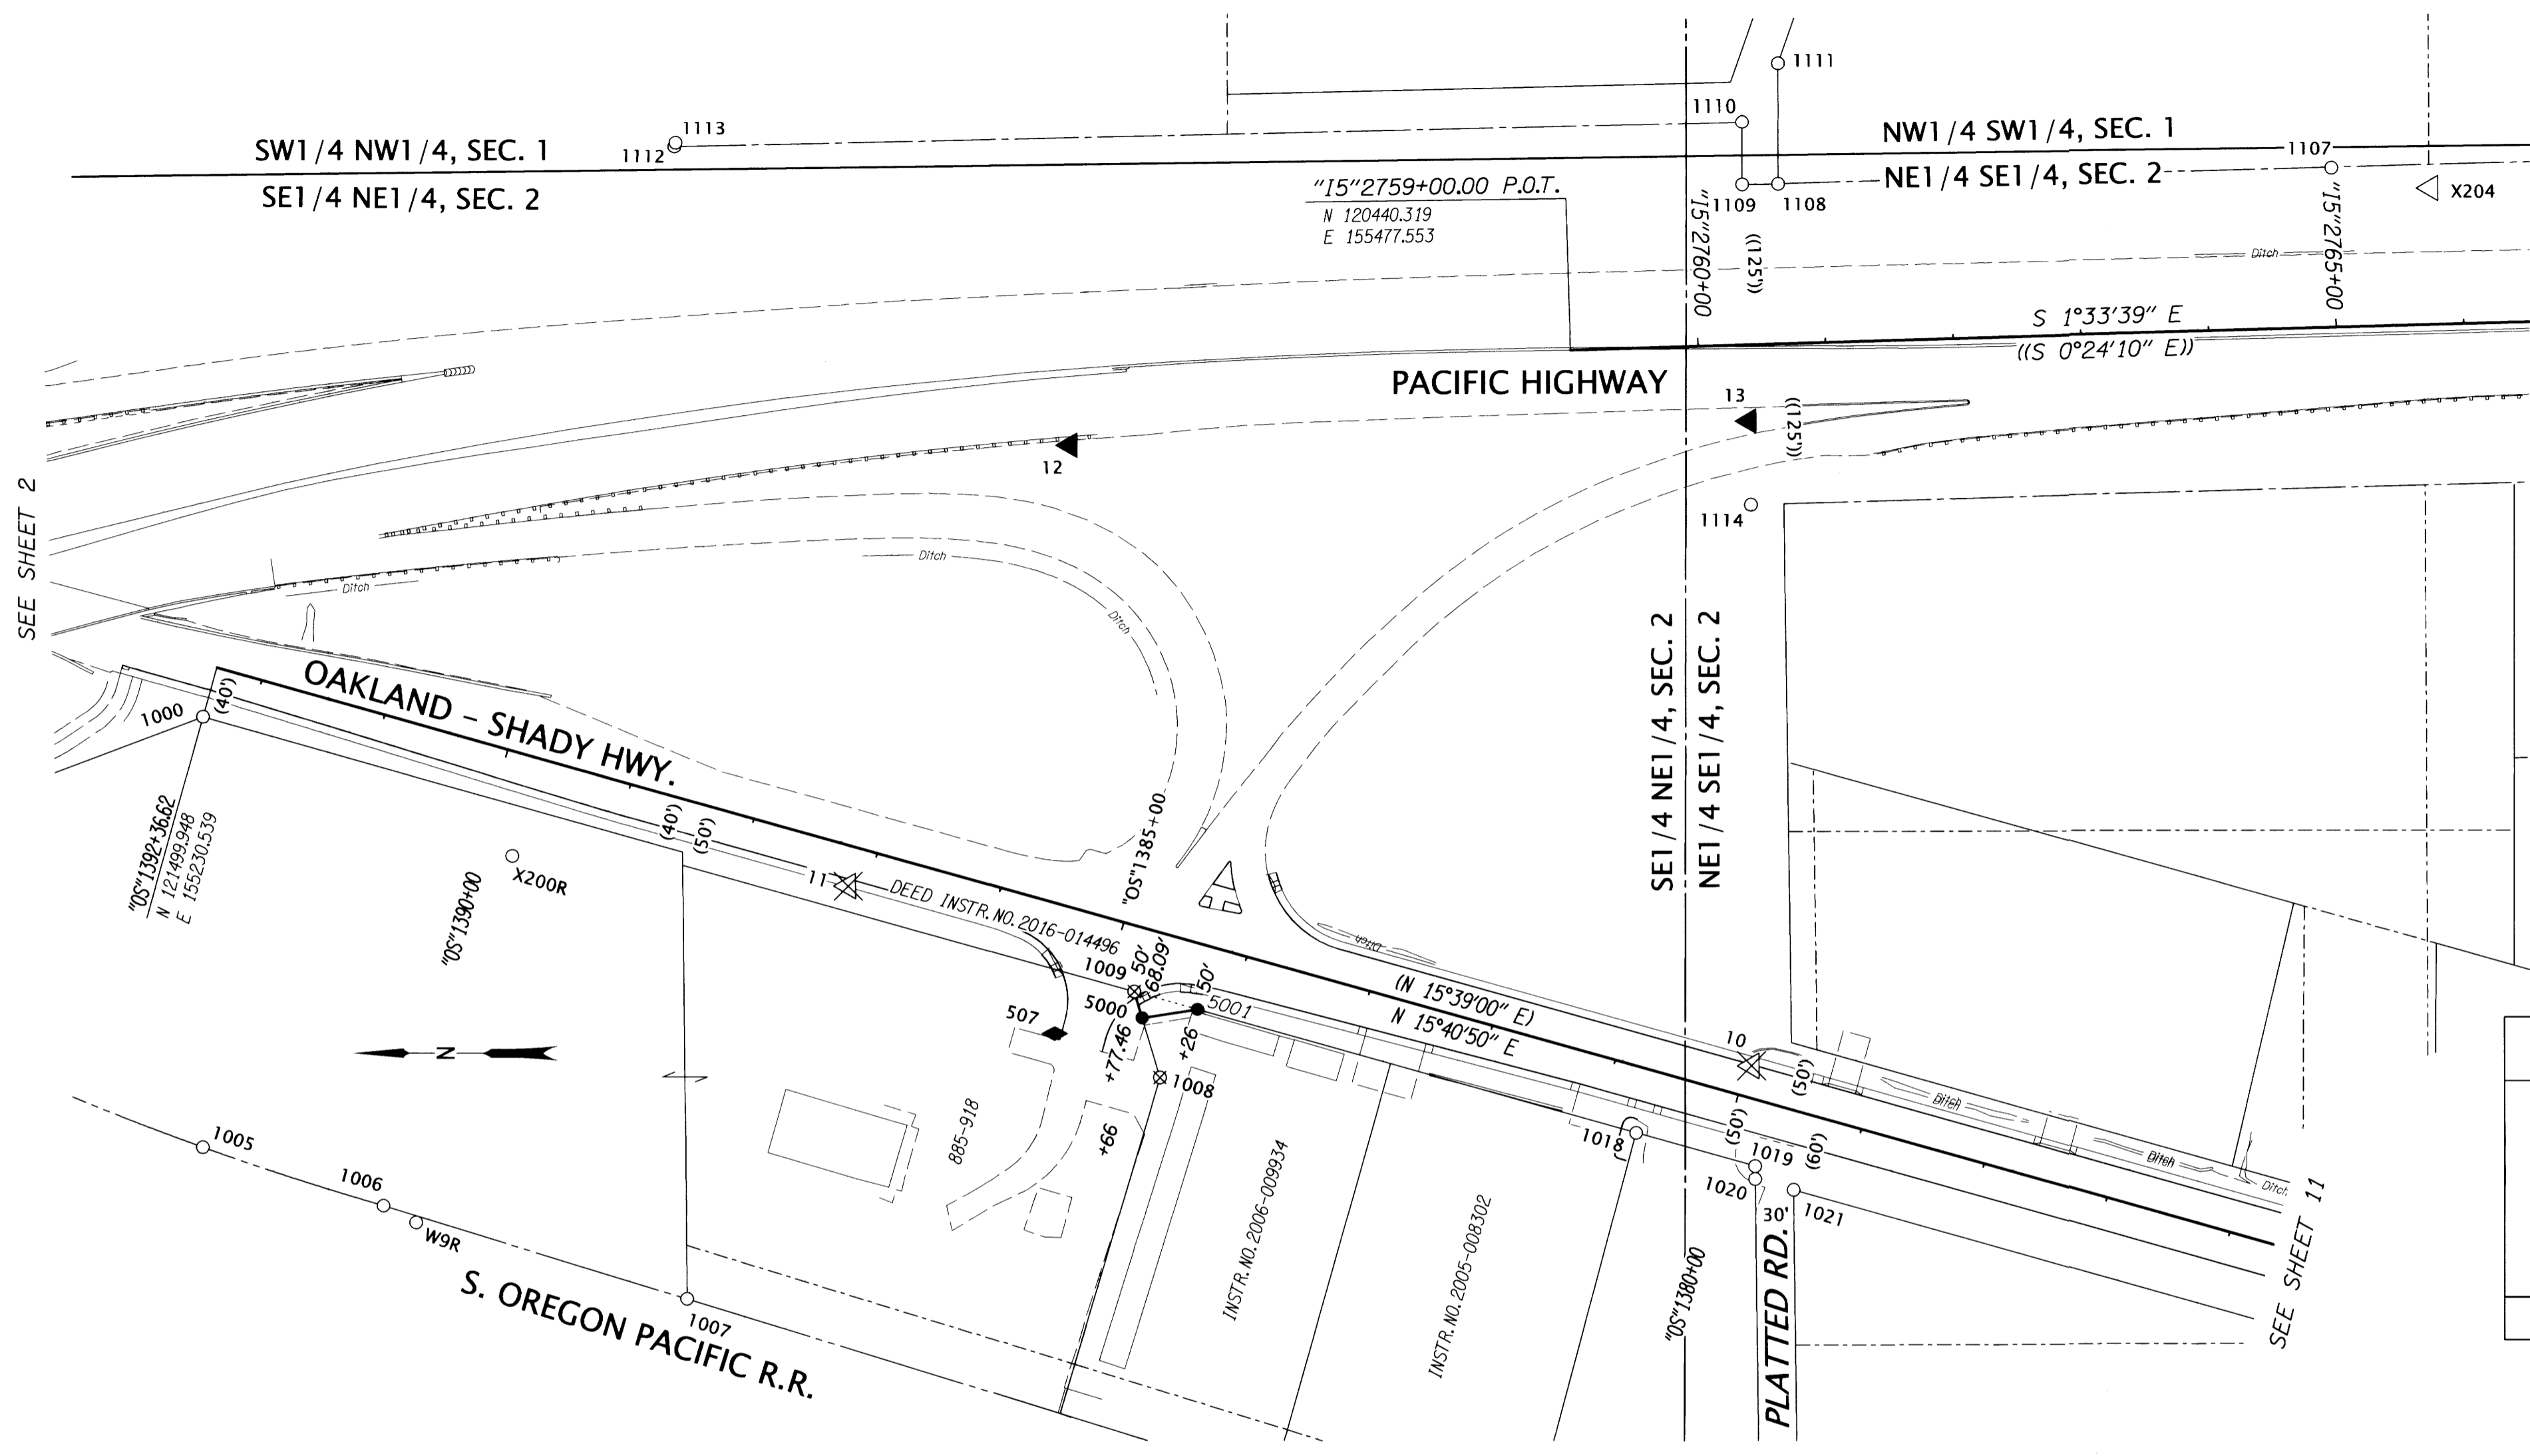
1111
1110
1113
1112
SW1/4 NW1/4, SEC. 1
SE1/4 NE1/4, SEC. 2
NW1/4 SW1/4, SEC. 1
NE1/4 SE1/4, SEC. 2
1107
1109
1108
X204
"I5"2759+00.00 P.O.T.
N 120440.319
E 155477.553
"I5"2760+00
((25'))
"I5"2765+00
Ditch
S 1°33'39" E
((S 0°24'10" E))
PACIFIC HIGHWAY
13
((25'))
12
1114
SEE SHEET 2
Ditch
Ditch
Ditch
OAKLAND – SHADY HWY.
1000
(40')
"OS"1392+36.62
N 121499.948
E 155230.539
X200R
"OS"1390+00
(40')
(50')
11
DEED INSTR. NO. 2016-014496
"OS"1385+00
SE1/4 NE1/4, SEC. 2
NE1/4 SE1/4, SEC. 2
1009
50'
68.09'
50'
5000
5001
(N 15°39'00" E)
N 15°40'50" E
507
+77.46
+26
1008
10
(50')
Ditch
885-918
+66
1018
(50')
1019
(60')
1020
1021
30'
Ditch
Ditch
1005
1006
W9R
1007
INSTR. NO. 2006-009934
INSTR. NO. 2005-008302
"OS"1380+00
PLATTED RD.
SEE SHEET 11
S. OREGON PACIFIC R.R.
N